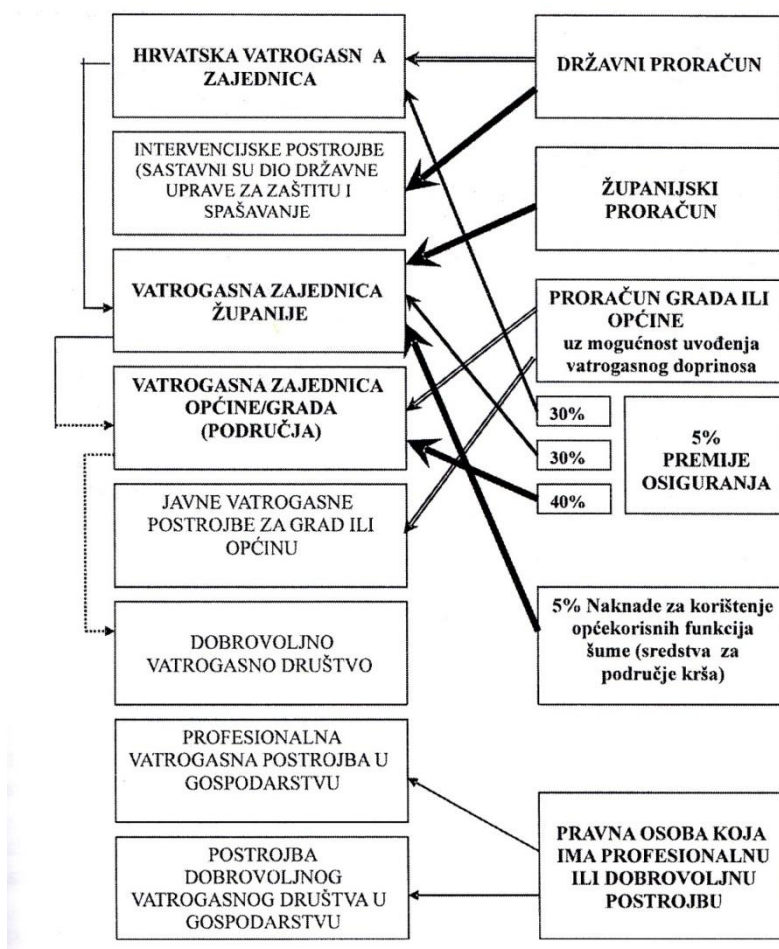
HRVATSKA VATROGASN A ZAJEDNICA

INTERVENCIJSKE POSTROJBE (SASTAVNI SU DIO DRŽAVNE UPRAVE ZA ZAŠTITU I SPAŠAVANJE

VATROGASNA ZAJEDNICA ŽUPANIJE

VATROGASNA ZAJEDNICA OPĆINE/GRADA (PODRUČJA)

JAVNE VATROGASNE POSTROJBE ZA GRAD ILI OPĆINU

DOBROVOLJNO VATROGASNO DRUŠTVO

PROFESIONALNA VATROGASNA POSTROJBA U GOSPODARSTVU

POSTROJBA DOBROVOLJNOG VATROGASNOG DRUŠTVA U GOSPODARSTVU

DRŽAVNI PRORAČUN

ŽUPANIJSKI PRORAČUN

PRORAČUN GRADA ILI OPĆINE uz mogućnost uvođenja vatrogasnog doprinosa

30%

30%

40%

5% PREMIJE OSIGURANJA

5% Naknade za korištenje općekorisnih funkcija šume (sredstva za područje krša)

PRAVNA OSOBA KOJA IMA PROFESIONALNU ILI DOBROVOLJNU POSTROJBU